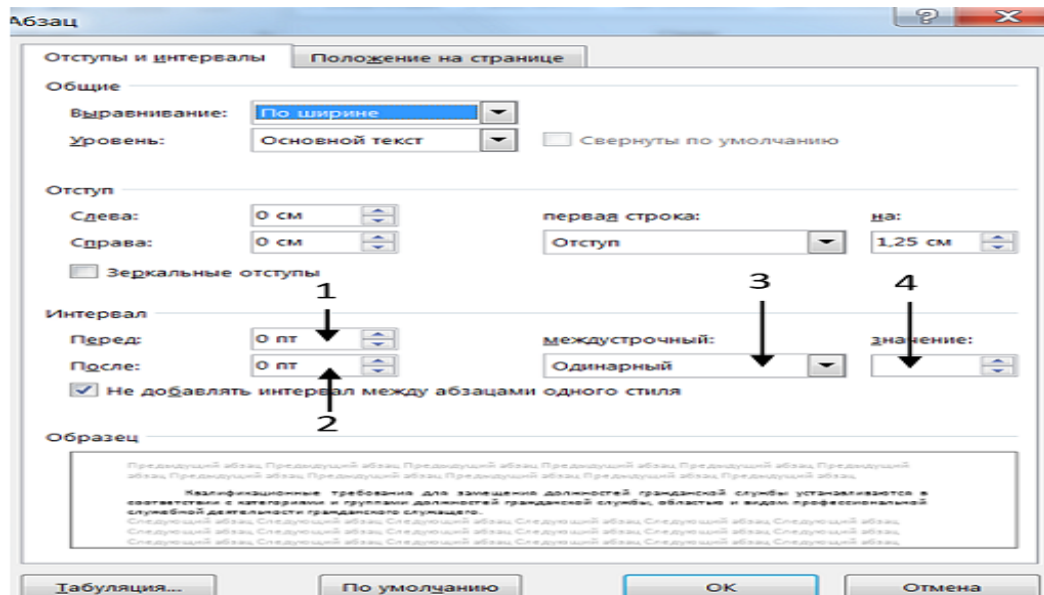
Абзац

Отступы и интервалы | Положение на странице

Общие

Выравнивание: По ширине

Уровень: Основной текст

Свернуты по умолчанию

Отступ

Слева: 0 см

Справа: 0 см

первая строка: Отступ

на: 1,25 см

Зеркальные отступы

Интервал

Перед: 0 пт

После: 0 пт

междустрочный: Одинарный

значение:

1

2

3

4

Не добавлять интервал между абзацами одного стиля

Образец

Предыдущий абзац Предыдущий абзац Предыдущий абзац Предыдущий абзац Предыдущий абзац Предыдущий абзац Предыдущий абзац Предыдущий абзац Предыдущий абзац Предыдущий абзац

Квалификационные требования для замещения должностей гражданской службы устанавливаются в соответствии с категориями и группами должностей гражданской службы, областью и видом профессиональной служебной деятельности гражданского служащего.

Следующий абзац Следующий абзац Следующий абзац Следующий абзац Следующий абзац Следующий абзац Следующий абзац Следующий абзац Следующий абзац Следующий абзац Следующий абзац Следующий абзац Следующий абзац Следующий абзац Следующий абзац Следующий абзац Следующий абзац Следующий абзац Следующий абзац Следующий абзац

Табуляция... | По умолчанию | ОК | Отмена